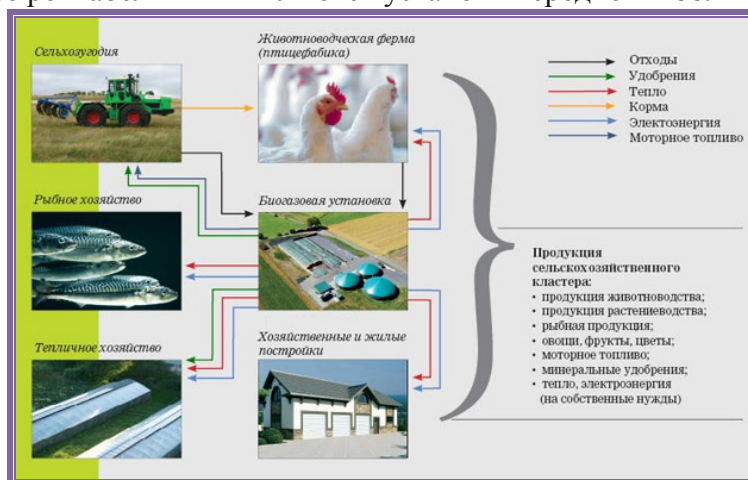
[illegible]

Сельхозугодия

Животноводческая ферма (птицефабика)

Отходы
Удобрения
Тепло
Корма
Электоэнергия
Моторное топливо

Рыбное хозяйство

Биогазовая установка

Продукция сельскохозяйственного кластера:
• продукция животноводства;
• продукция растениеводства;
• рыбная продукция;
• овощи, фрукты, цветы;
• моторное топливо;
• минеральные удобрения;
• тепло, электроэнергия (на собственные нужды)

Тепличное хозяйство

Хозяйственные и жилые постройки